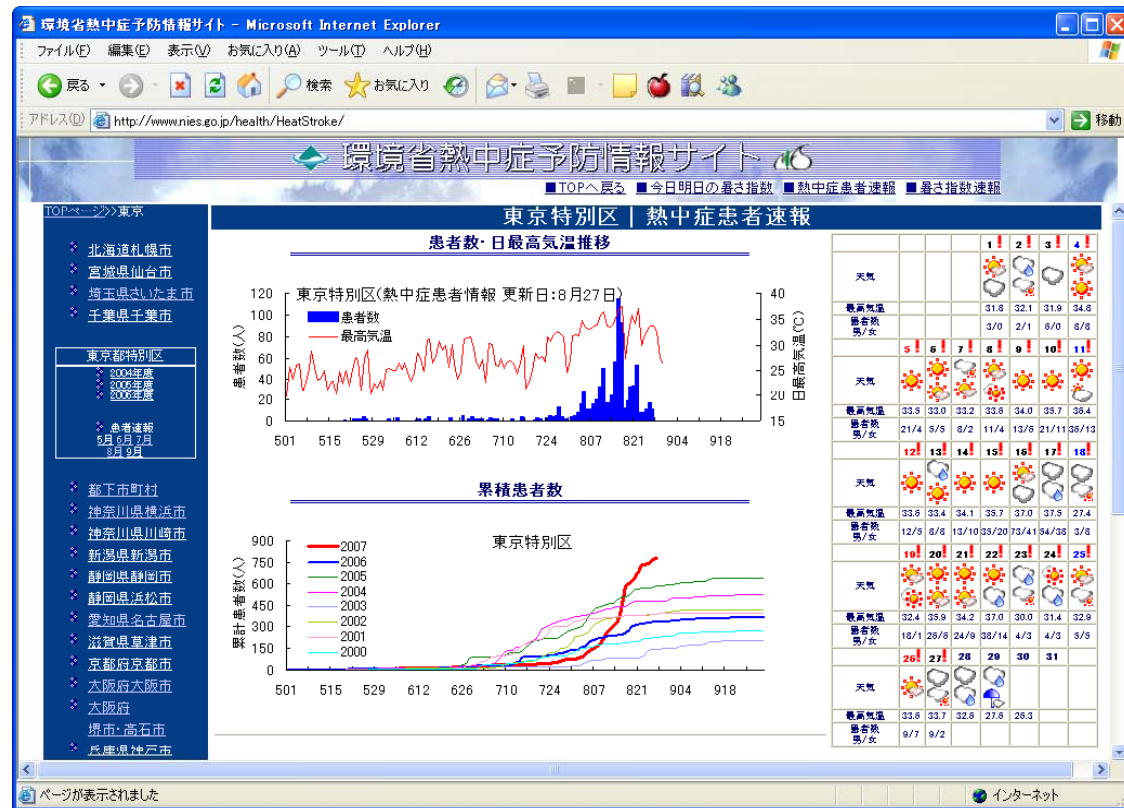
環境省熱中症予防情報サイト - Microsoft Internet Explorer

ファイル(F) 編集(E) 表示(V) お気に入り(A) ツール(T) ヘルプ(H)

戻る 検索 お気に入り

アドレス(D) http://www.nies.go.jp/health/HeatStroke/ 移動

環境省熱中症予防情報サイト

■TOPへ戻る ■今日明日の暑さ指数 ■熱中症患者速報 ■暑さ指数速報

TOPページ>>東京

北海道札幌市
宮城県仙台市
埼玉県さいたま市
千葉県千葉市

東京都特別区
2004年度
2005年度
2006年度

患者速報
5月 6月 7月
8月 9月

都下市町村
神奈川県横浜市
神奈川県川崎市
新潟県新潟市
静岡県静岡市
静岡県浜松市
愛知県名古屋市
滋賀県草津市
京都府京都市
大阪府大阪市
大阪府
堺市・高石市
兵庫県神戸市

東京特別区 | 熱中症患者速報

患者数・日最高気温推移

東京特別区(熱中症患者情報 更新日:8月27日)

患者数
最高気温

患者数(人)
日最高気温(℃)

120 100 80 60 40 20 0
40 35 30 25 20 15
501 515 529 612 626 710 724 807 821 904 918

累積患者数

東京特別区

2007
2006
2005
2004
2003
2002
2001
2000

累計患者数(人)

900 750 600 450 300 150 0
501 515 529 612 626 710 724 807 821 904 918

| | | | | 1 | 2 | 3 | 4 |
|---|---|---|---|---|---|---|---|
| 天気 | | | | | | | |
| 最高気温 | | | | 31.8 | 32.1 | 31.9 | 34.8 |
| 患者数 男/女 | | | | 3/0 | 2/1 | 6/0 | 6/6 |
| | 5 | 6 | 7 | 8 | 9 | 10 | 11 |
| 天気 | | | | | | | |
| 最高気温 | 33.9 | 33.0 | 33.2 | 33.8 | 34.0 | 35.7 | 36.4 |
| 患者数 男/女 | 21/4 | 5/5 | 8/2 | 11/4 | 13/6 | 21/11 | 36/13 |
| | 12 | 13 | 14 | 15 | 16 | 17 | 18 |
| 天気 | | | | | | | |
| 最高気温 | 33.6 | 33.4 | 34.1 | 35.7 | 37.0 | 37.5 | 27.4 |
| 患者数 男/女 | 12/5 | 8/8 | 13/10 | 35/20 | 73/41 | 54/38 | 3/6 |
| | 19 | 20 | 21 | 22 | 23 | 24 | 25 |
| 天気 | | | | | | | |
| 最高気温 | 32.4 | 35.9 | 34.2 | 37.0 | 30.0 | 31.4 | 32.9 |
| 患者数 男/女 | 18/1 | 26/6 | 24/9 | 36/14 | 4/3 | 4/3 | 3/9 |
| | 26 | 27 | 28 | 29 | 30 | 31 | |
| 天気 | | | | | | | |
| 最高気温 | 33.6 | 33.7 | 32.6 | 27.6 | 26.3 | | |
| 患者数 男/女 | 9/7 | 9/2 | | | | | |

ページが表示されました
インターネット